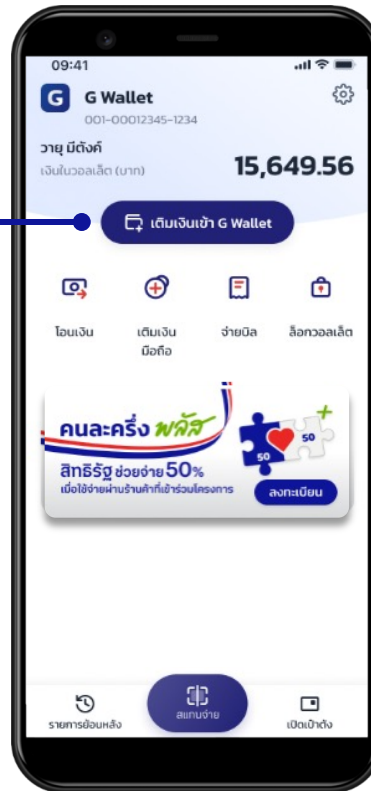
09:41

G Wallet
001-00012345-1234

วายุ มีตังค์
เงินในวอลเล็ต (บาท)
15,649.56

เติมเงินเข้า G Wallet

โอนเงิน
เติมเงินมือถือ
จ่ายบิล
ล็อกวอลเล็ต

คนละครึ่ง พลัส
สิทธิรัฐ ช่วยจ่าย 50%
เมื่อใช้จ่ายผ่านร้านค้าที่เข้าร่วมโครงการ
50
50
ลงทะเบียน

รายการย้อนหลัง
สแกนจ่าย
เปิดเป๋าตัง